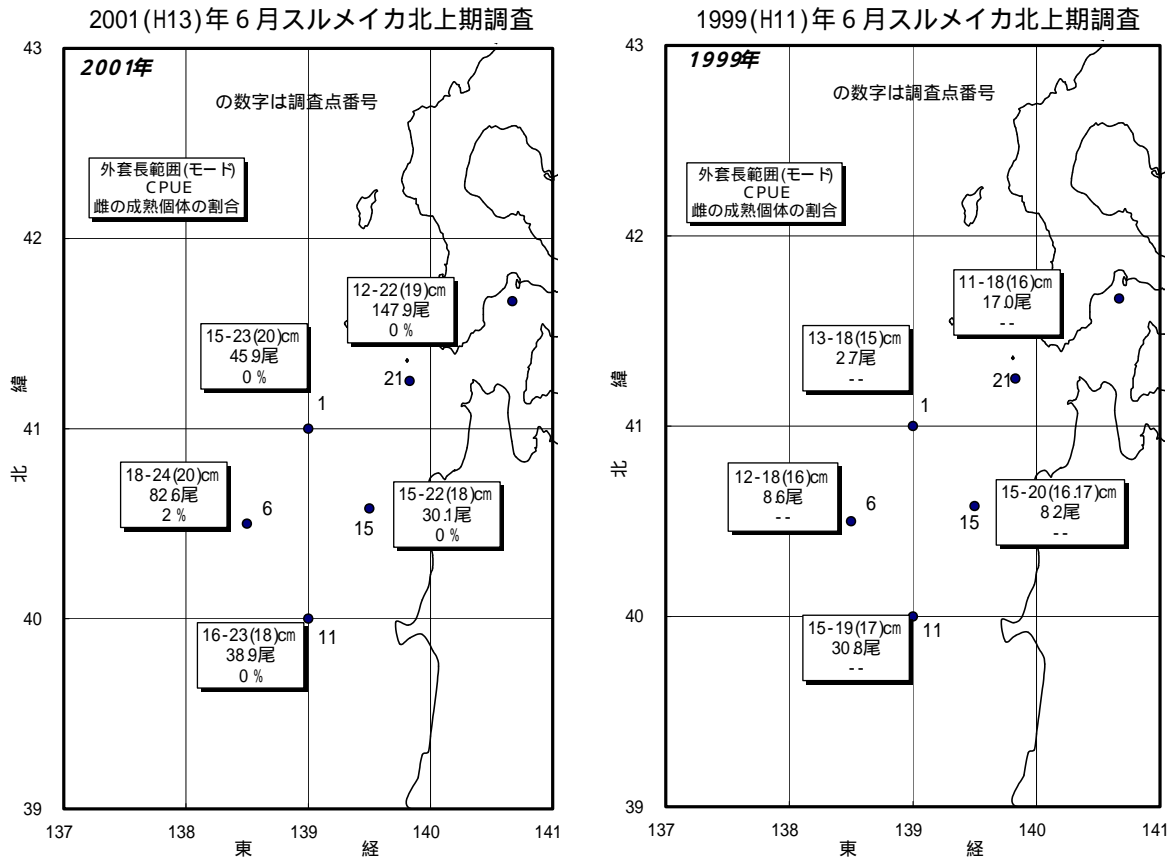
2001(H13)年6月スルメイカ北上期調査

2001年

の数字は調査点番号

外套長範囲(モード)
CPUE
雌の成熟個体の割合

12-22(19)cm
147.9尾
0 %

15-23(20)cm
45.9尾
0 %

21

1

18-24(20)cm
82.6尾
2 %

6

15

15-22(18)cm
30.1尾
0 %

16-23(18)cm
38.9尾
0 %

11

43
42
41
40
39

北 緯

137 138 139 140 141
東 経

1999(H11)年6月スルメイカ北上期調査

1999年

の数字は調査点番号

外套長範囲(モード)
CPUE
雌の成熟個体の割合

11-18(16)cm
17.0尾
- -

13-18(15)cm
2.7尾
- -

21

1

12-18(16)cm
8.6尾
- -

6

15

15-20(16.17)cm
8.2尾
- -

15-19(17)cm
30.8尾
- -

11

43
42
41
40
39

北 緯

137 138 139 140 141
東 経